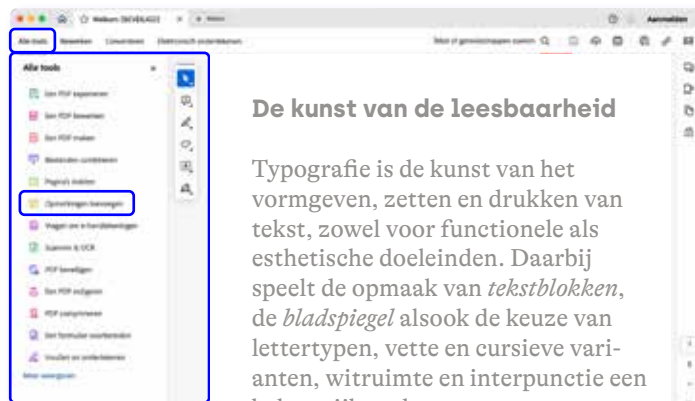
Welkom [BEVEILIGD]

Aanmelden

Alle tools   Bewerken   Converteren   Elektronisch ondertekenen

Tekst of gereedschappen zoeken

Alle tools

Een PDF exporteren

Een PDF bewerken

Een PDF maken

Bestanden combineren

Pagina's ordenen

Opmerkingen toevoegen

Vragen om e-handtekeningen

Scannen & OCR

PDF beveiligen

Een PDF redigeren

PDF comprimeren

Een formulier voorbereiden

Invullen en ondertekenen

Meer weergeven

De kunst van de leesbaarheid

Typografie is de kunst van het vormgeven, zetten en drukken van tekst, zowel voor functionele als esthetische doeleinden. Daarbij speelt de opmaak van *tekstblokken*, de *bladspiegel* alsook de keuze van lettertypen, vette en cursieve varianten, witruimte en interpunctie een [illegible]